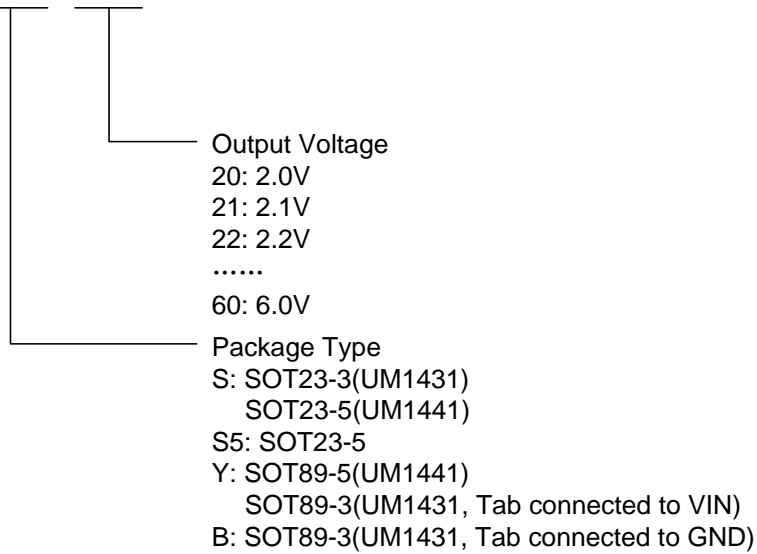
Output Voltage
20: 2.0V
21: 2.1V
22: 2.2V
……
60: 6.0V

Package Type
S: SOT23-3(UM1431)
SOT23-5(UM1441)
S5: SOT23-5
Y: SOT89-5(UM1441)
SOT89-3(UM1431, Tab connected to VIN)
B: SOT89-3(UM1431, Tab connected to GND)